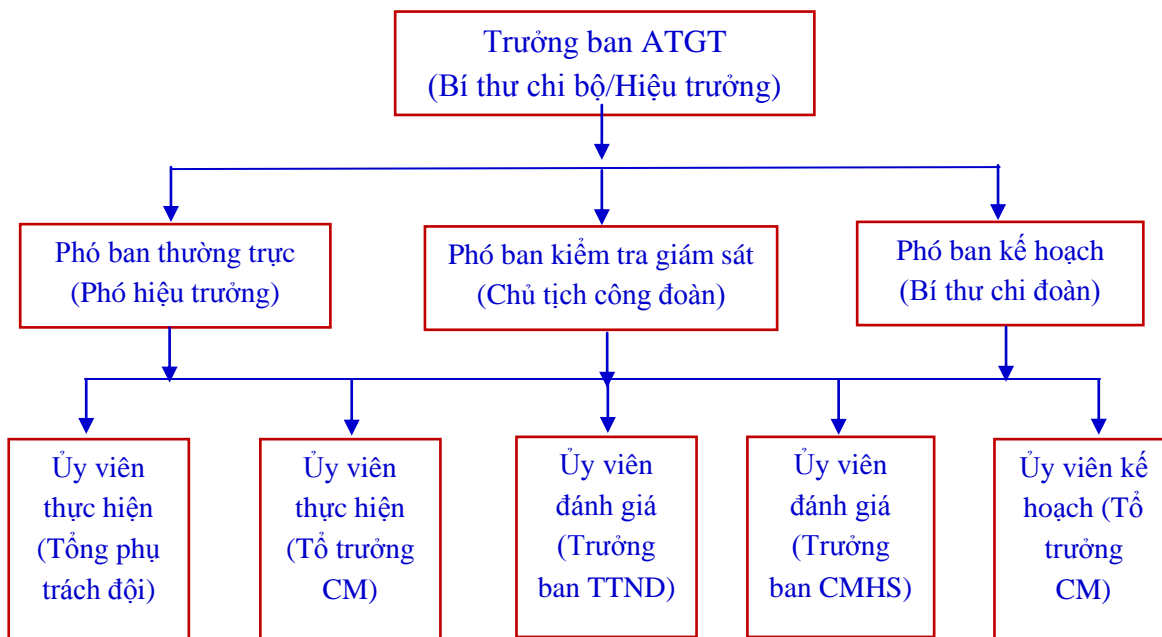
Trưởng ban ATGT
(Bí thư chi bộ/Hiệu trưởng)

Phó ban thường trực
(Phó hiệu trưởng)

Phó ban kiểm tra giám sát
(Chủ tịch công đoàn)

Phó ban kế hoạch
(Bí thư chi đoàn)

Ủy viên thực hiện (Tổng phụ trách đội)

Ủy viên thực hiện (Tổ trưởng CM)

Ủy viên đánh giá (Trưởng ban TTND)

Ủy viên đánh giá (Trưởng ban CMHS)

Ủy viên kế hoạch (Tổ trưởng CM)